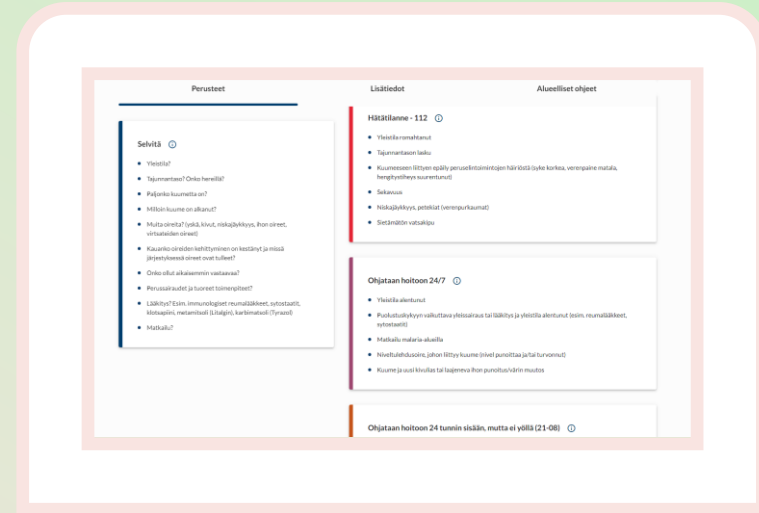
Perusteet

Lisätiedot

Alueelliset ohjeet

Selvitä ⓘ

- Yleistila?
- Tajunnantaso? Onko herellä?
- Paljonko kuumetta on?
- Milloin kuume on alkanut?
- Muita oireita? (yskä, kivut, niskajäykkyys, ihon oireet, virtsateiden oireet)
- Kauanko oireiden kehittyminen on kestänyt ja missä järjestyksessä oireet ovat tulleet?
- Onko ollut aikaisemmin vastaavaa?
- Perussairaudet ja tuoreet toimenpiteet?
- Lääkitys? Esim. immunologiset reumalääkkeet, sytostaatit, klotsapiini, metamitsoli (Litalgin), karbimatsoli (Tyrazol)
- Matkailu?

Hätätilanne - 112 ⓘ

- Yleistila romahtanut
- Tajunnantason lasku
- Kuumeeseen liittyen epäily peruselintoimintojen häiriöstä (syke korkea, verenpaine matala, hengitystiheys suurentunut)
- Sekavuus
- Niskajäykkyys, petekiat (verenpurkaumat)
- Sietämätön vatsakipu

Ohjataan hoitoon 24/7 ⓘ

- Yleistila alentunut
- Puolustuskykyyn vaikuttava yleissairaus tai lääkitys ja yleistila alentunut (esim. reumalääkkeet, sytostaatit)
- Matkailu malaria-alueilla
- Niveltulehdusoire, johon liittyy kuume (nivel punoittaa ja/tai turvonnut)
- Kuume ja uusi kivulias tai laajeneva ihon punoitus/värin muutos

Ohjataan hoitoon 24 tunnin sisään, mutta ei yöllä (21-08) ⓘ